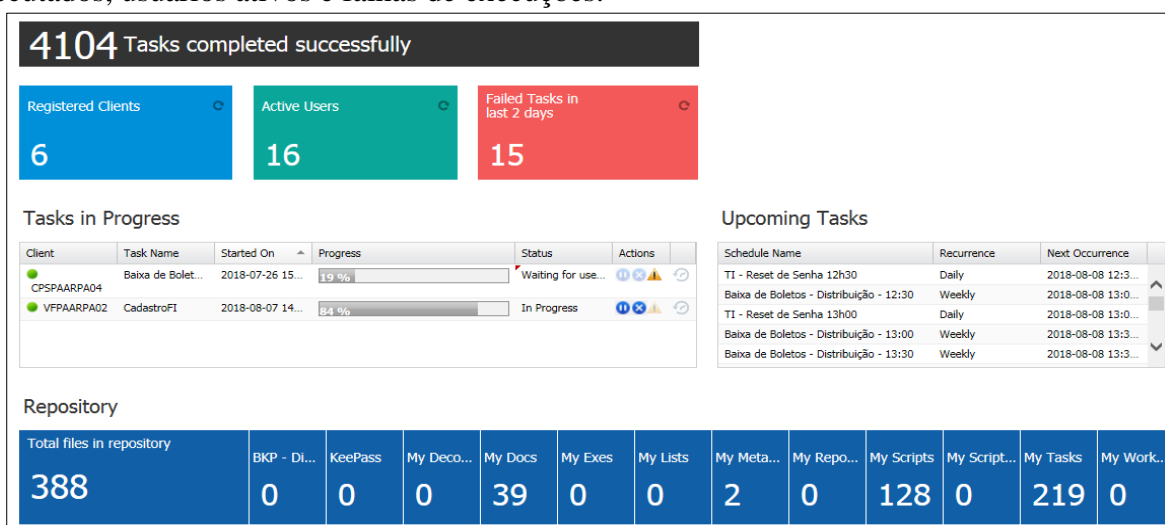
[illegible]ados, usuários ativos e falhas de execuções.

4104 Tasks completed successfully

Registered Clients
6

Active Users
16

Failed Tasks in last 2 days
15

Tasks in Progress

| Client | Task Name | Started On | Progress | Status | Actions |
|---|---|---|---|---|---|
| CPSPAARPA04 | Baixa de Bolet... | 2018-07-26 15... | 19 % | Waiting for use... | |
| VFPAARPA02 | CadastroFI | 2018-08-07 14... | 84 % | In Progress | |

Upcoming Tasks

| Schedule Name | Recurrence | Next Occurrence |
|---|---|---|
| TI - Reset de Senha 12h30 | Daily | 2018-08-08 12:3... |
| Baixa de Boletos - Distribuição - 12:30 | Weekly | 2018-08-08 13:0... |
| TI - Reset de Senha 13h00 | Daily | 2018-08-08 13:0... |
| Baixa de Boletos - Distribuição - 13:00 | Weekly | 2018-08-08 13:3... |
| Baixa de Boletos - Distribuição - 13:30 | Weekly | 2018-08-08 13:3... |

Repository

Total files in repository
388

| BKP - Di... | KeePass | My Deco... | My Docs | My Exes | My Lists | My Meta... | My Repo... | My Scripts | My Script... | My Tasks | My Work... |
|---|---|---|---|---|---|---|---|---|---|---|---|
| 0 | 0 | 0 | 39 | 0 | 0 | 2 | 0 | 128 | 0 | 219 | 0 |